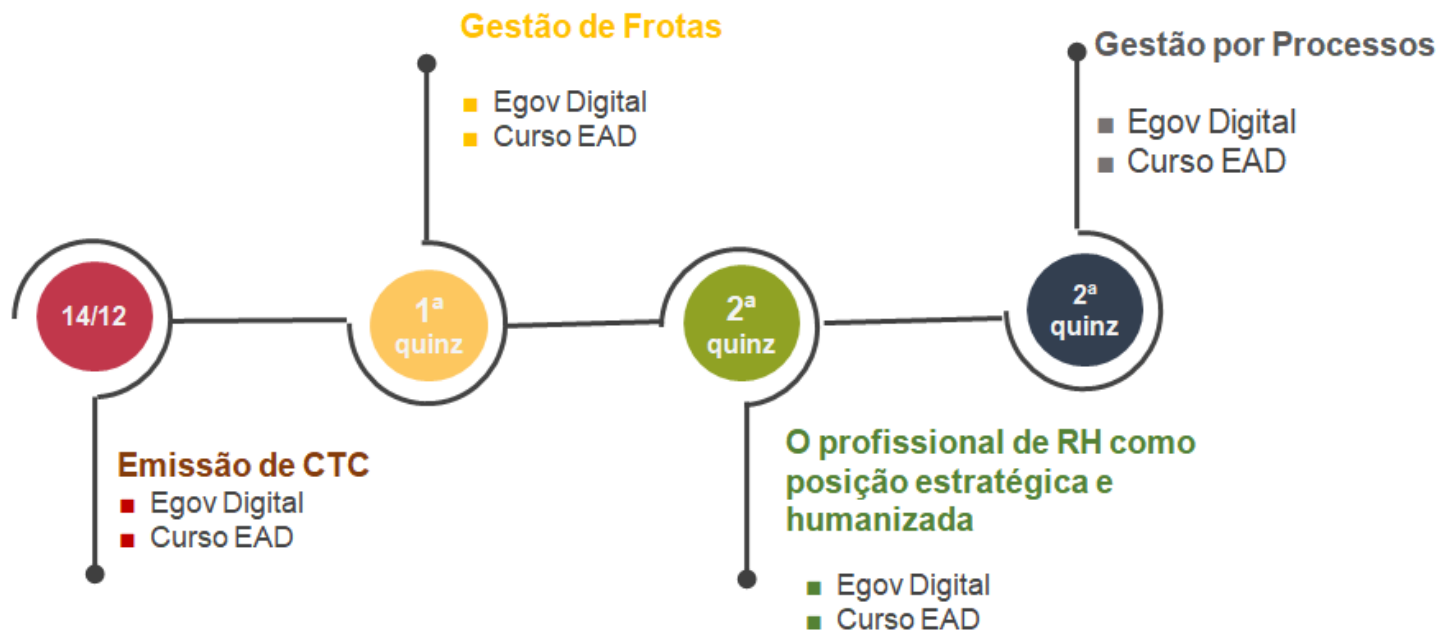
14/12

Emissão de CTC
- Egov Digital
- Curso EAD

1ª quinz

Gestão de Frotas
- Egov Digital
- Curso EAD

2ª quinz

O profissional de RH como posição estratégica e humanizada
- Egov Digital
- Curso EAD

2ª quinz

Gestão por Processos
- Egov Digital
- Curso EAD